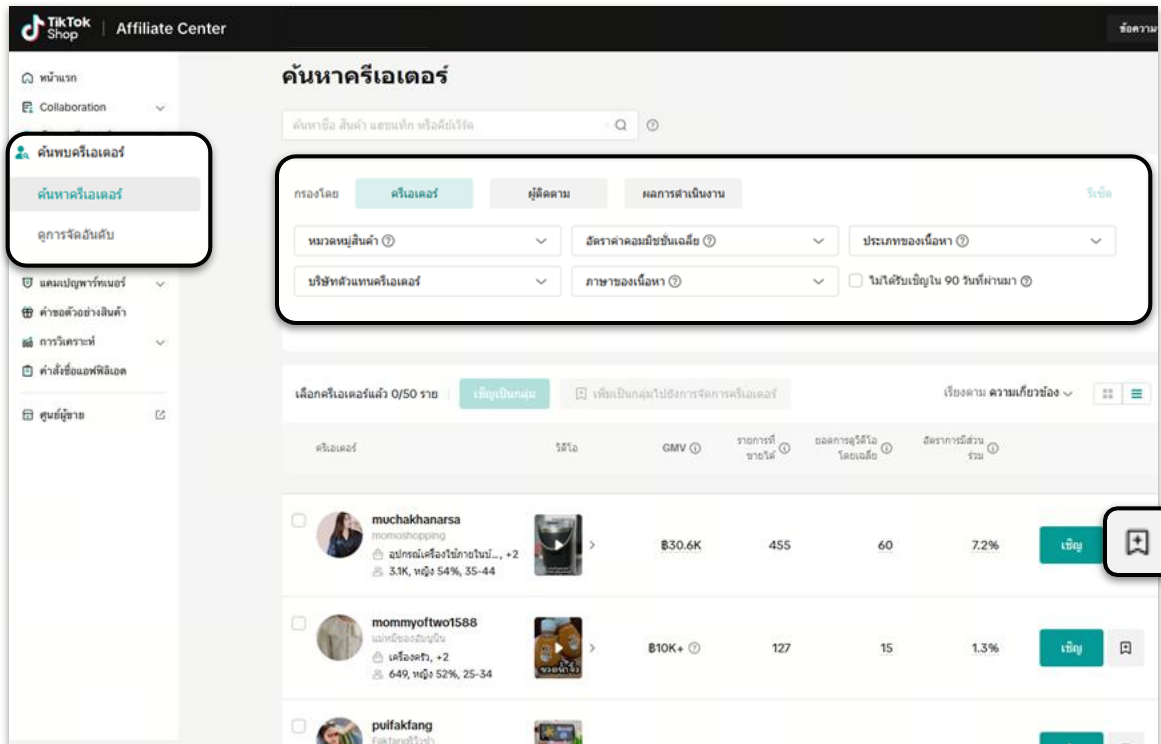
TikTok Shop | Affiliate Center

ข้อความ

หน้าแรก
Collaboration
ค้นพบครีเอเตอร์
ค้นหาครีเอเตอร์
ดูการจัดอันดับ
แคมเปญพาร์ทเนอร์
คำขอตัวอย่างสินค้า
การวิเคราะห์
คำสั่งซื้อแอฟฟิลิเอต
ศูนย์ผู้ขาย

ค้นหาครีเอเตอร์

ค้นหาชื่อ สินค้า แฮชแท็ก หรือคีย์เวิร์ด

กรองโดย ครีเอเตอร์ ผู้ติดตาม ผลการดำเนินงาน รีเซ็ต

หมวดหมู่สินค้า
อัตราค่าคอมมิชชั่นเฉลี่ย
ประเภทของเนื้อหา
บริษัทตัวแทนครีเอเตอร์
ภาษาของเนื้อหา
ไม่ได้รับเชิญใน 90 วันที่ผ่านมา

เลือกครีเอเตอร์แล้ว 0/50 ราย เชิญเป็นกลุ่ม เพิ่มเป็นกลุ่มไปยังการจัดการครีเอเตอร์ เรียงตาม ความเกี่ยวข้อง

| ครีเอเตอร์ | วิดีโอ | GMV | รายการที่ขายได้ | ยอดการดูวิดีโอโดยเฉลี่ย | อัตราการมีส่วนร่วม | |
|---|---|---|---|---|---|---|
| muchakhanarsa momoshopping อุปกรณ์เครื่องใช้ภายในบ้... +2 3.1K, หญิง 54%, 35-44 | | ฿30.6K | 455 | 60 | 7.2% | เชิญ |
| mommyoftwo1588 แมคมีของสินบุญ เครื่องครัว, +2 649, หญิง 52%, 25-34 | ของดีจริง | ฿10K+ | 127 | 15 | 1.3% | เชิญ |
| puifakfang Fakfangที่รีวิว | | | | | | |